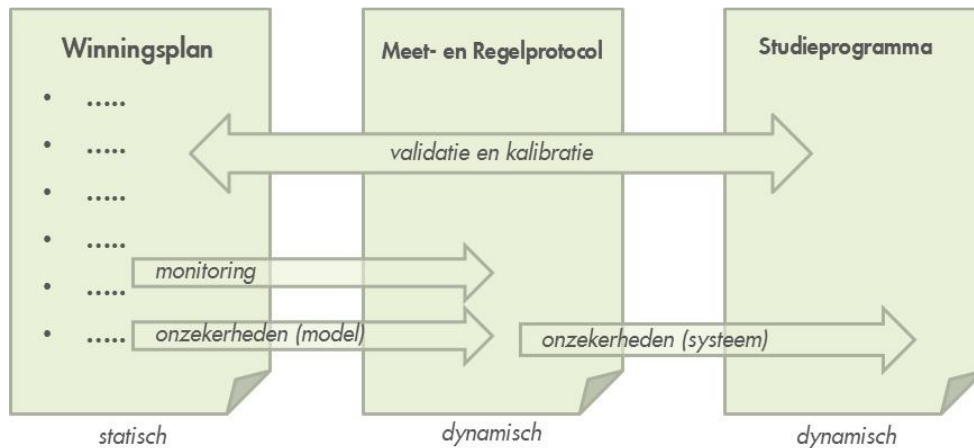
Winningsplan

- .....
- .....
- .....
- .....
- .....
- .....

Meet- en Regelprotocol

Studieprogramma

validatie en kalibratie

monitoring

onzekerheden (model)

onzekerheden (systeem)

statisch

dynamisch

dynamisch